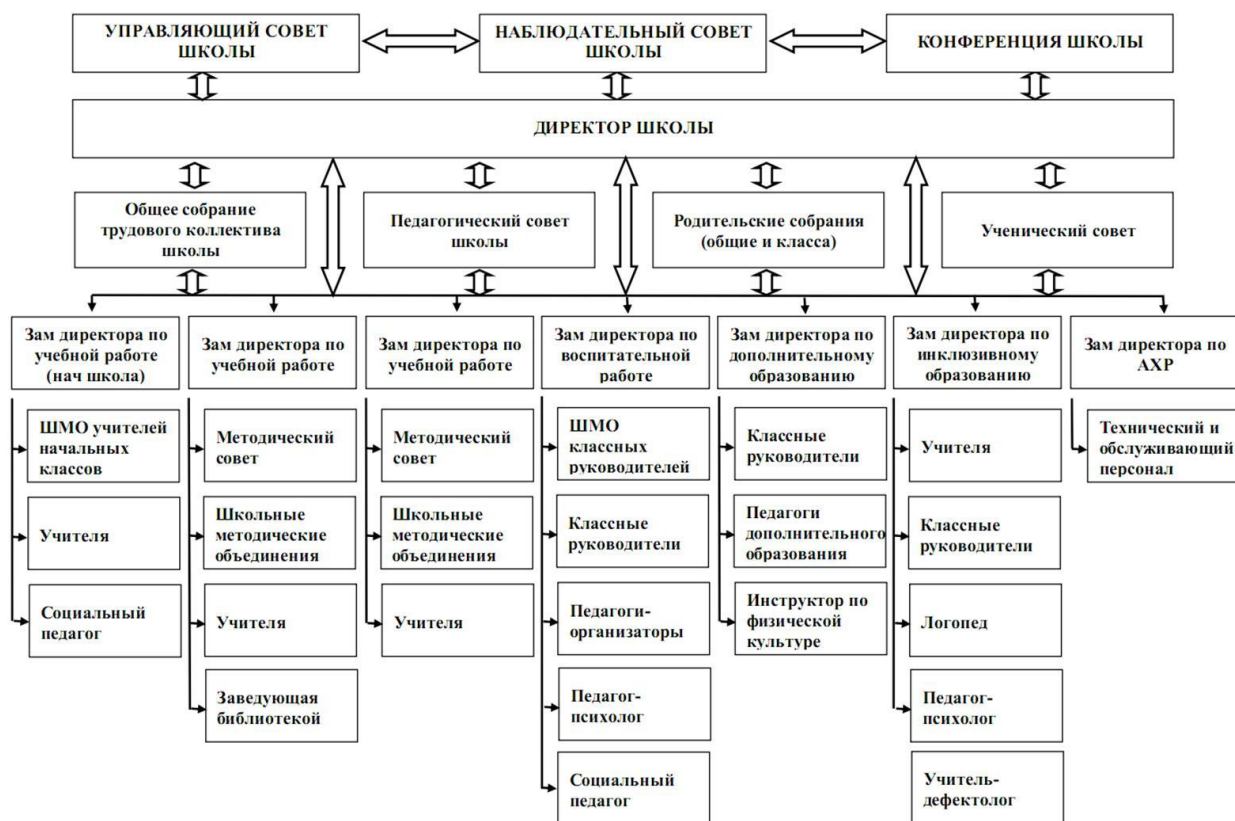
УПРАВЛЯЮЩИЙ СОВЕТ ШКОЛЫ

НАБЛЮДАТЕЛЬНЫЙ СОВЕТ ШКОЛЫ

КОНФЕРЕНЦИЯ ШКОЛЫ

ДИРЕКТОР ШКОЛЫ

Общее собрание трудового коллектива школы

Педагогический совет школы

Родительские собрания (общие и класса)

Ученический совет

Зам директора по учебной работе (нач школа)

ШМО учителей начальных классов

Учителя

Социальный педагог

Зам директора по учебной работе

Методический совет

Школьные методические объединения

Учителя

Заведующая библиотекой

Зам директора по учебной работе

Методический совет

Школьные методические объединения

Учителя

Зам директора по воспитательной работе

ШМО классных руководителей

Классные руководители

Педагоги-организаторы

Педагог-психолог

Социальный педагог

Зам директора по дополнительному образованию

Классные руководители

Педагоги дополнительного образования

Инструктор по физической культуре

Зам директора по инклюзивному образованию

Учителя

Классные руководители

Логопед

Педагог-психолог

Учитель-дефектолог

Зам директора по АХР

Технический и обслуживающий персонал